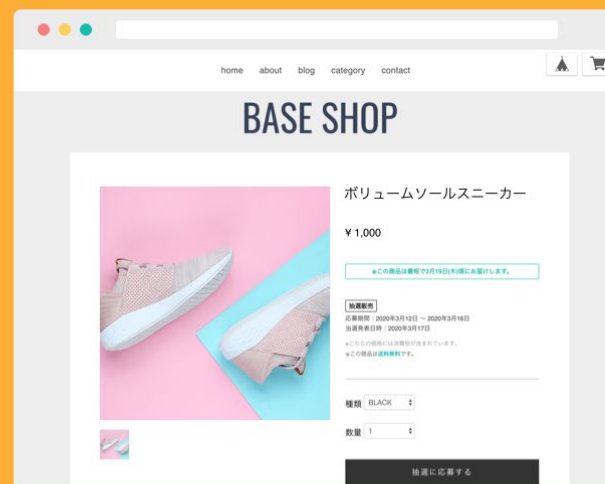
home about blog category contact

BASE SHOP

ボリュームソールスニーカー

¥ 1,000

●この商品は最短で3月19日(木)頃にお届けします。

抽選販売

応募期間：2020年3月12日 〜 2020年3月16日
当選発表日時：2020年3月17日

●こちらの価格には消費税が含まれています。
●この商品は送料無料です。

種類 BLACK

数量 1

抽選に応募する